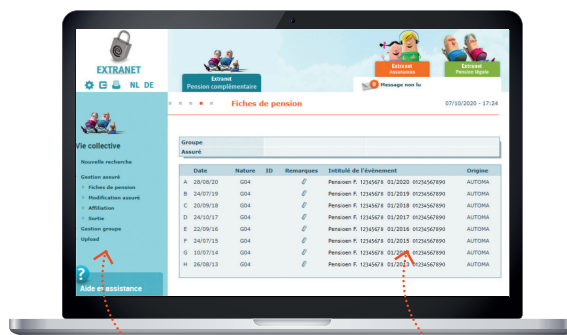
EXTRANET

NL DE

Extranet
Pension complémentaire

Extranet
Assurances

Extranet
Pension légale

0 Message non lu

Fiches de pension

07/10/2020 - 17:24

Vie collective

Nouvelle recherche

Gestion assuré

Fiches de pension

Modification assuré

Affiliation

Sortie

Gestion groups

Upload

Aide en assistance

Groupe
Assuré

| | Date | Nature | ID | Remarques | Intitulé de l'évènement | Origine |
|---|---|---|---|---|---|---|
| A | 28/08/20 | G04 | | | Pensioen F. 12345678 01/2020 0123456789 | AUTOMA |
| B | 24/07/19 | G04 | | | Pensioen F. 12345678 01/2019 0123456789 | AUTOMA |
| C | 20/09/18 | G04 | | | Pensioen F. 12345678 01/2018 0123456789 | AUTOMA |
| D | 24/10/17 | G04 | | | Pensioen F. 12345678 01/2017 0123456789 | AUTOMA |
| E | 22/09/16 | G04 | | | Pensioen F. 12345678 01/2016 0123456789 | AUTOMA |
| F | 24/07/15 | G04 | | | Pensioen F. 12345678 01/2015 0123456789 | AUTOMA |
| G | 10/07/14 | G04 | | | Pensioen F. 12345678 01/2014 0123456789 | AUTOMA |
| H | 26/08/13 | G04 | | | Pensioen F. 12345678 01/2013 0123456789 | AUTOMA |